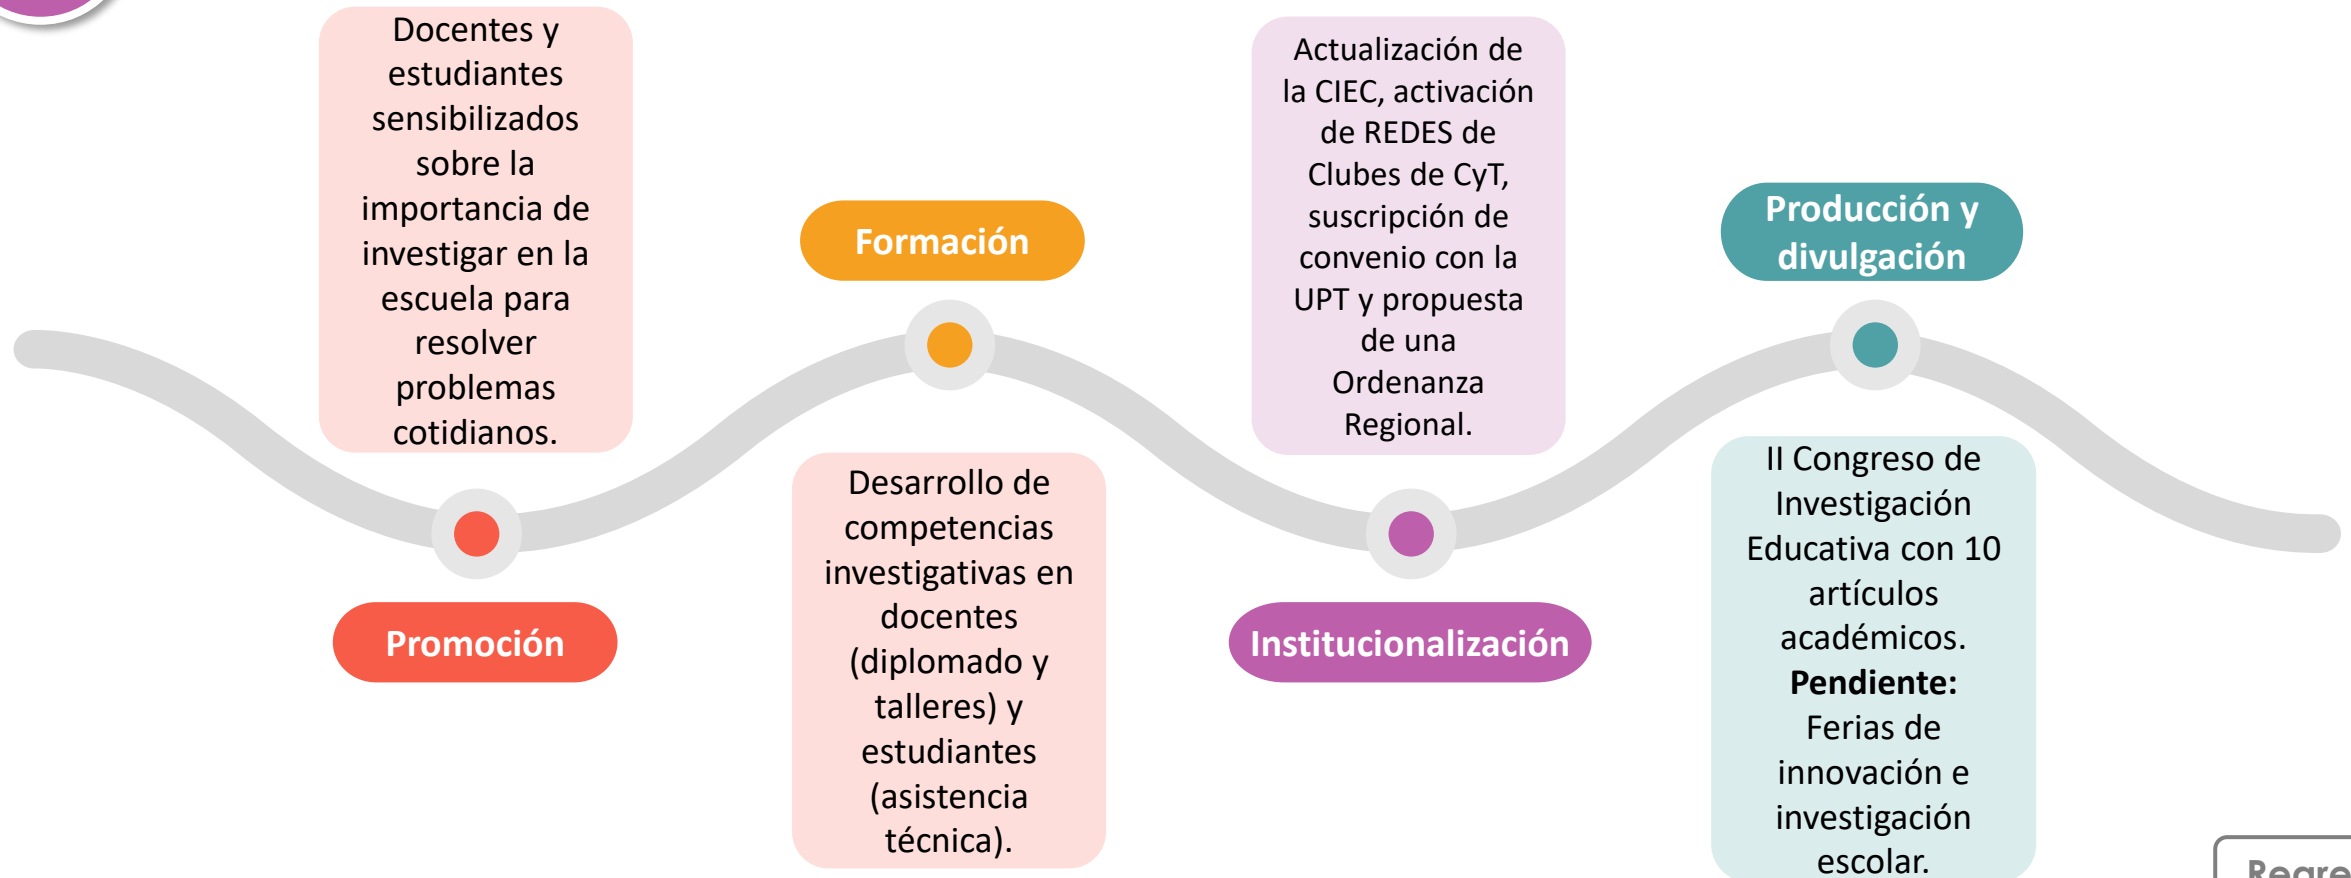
Docentes y estudiantes sensibilizados sobre la importancia de investigar en la escuela para resolver problemas cotidianos.

Promoción

Formación

Desarrollo de competencias investigativas en docentes (diplomado y talleres) y estudiantes (asistencia técnica).

Actualización de la CIEC, activación de REDES de Clubes de CyT, suscripción de convenio con la UPT y propuesta de una Ordenanza Regional.

Institucionalización

Producción y divulgación

II Congreso de Investigación Educativa con 10 artículos académicos. **Pendiente:** Ferias de innovación e investigación escolar.

Regre